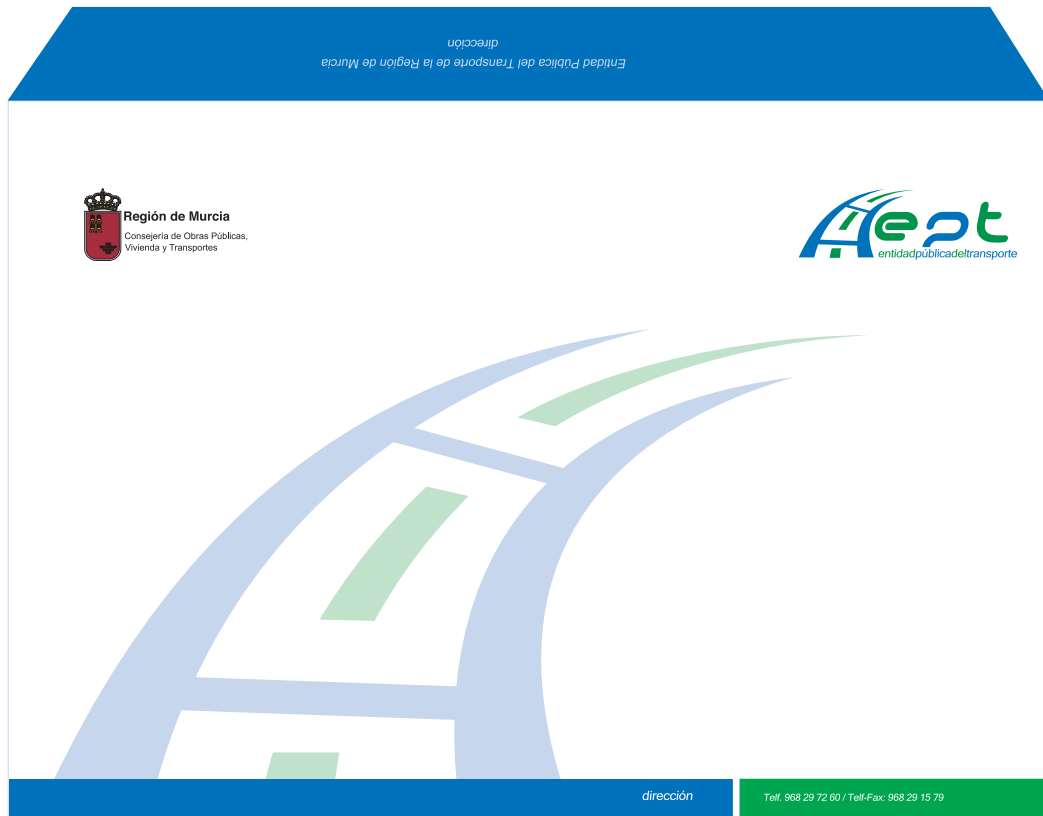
Entidad Pública del Transporte de la Región de Murcia
dirección

Región de Murcia
Consejería de Obras Públicas, Vivienda y Transportes

EPT
entidadpúblicadeltransporte

dirección

Telf. 968 29 72 60 / Telf-Fax: 968 29 15 79